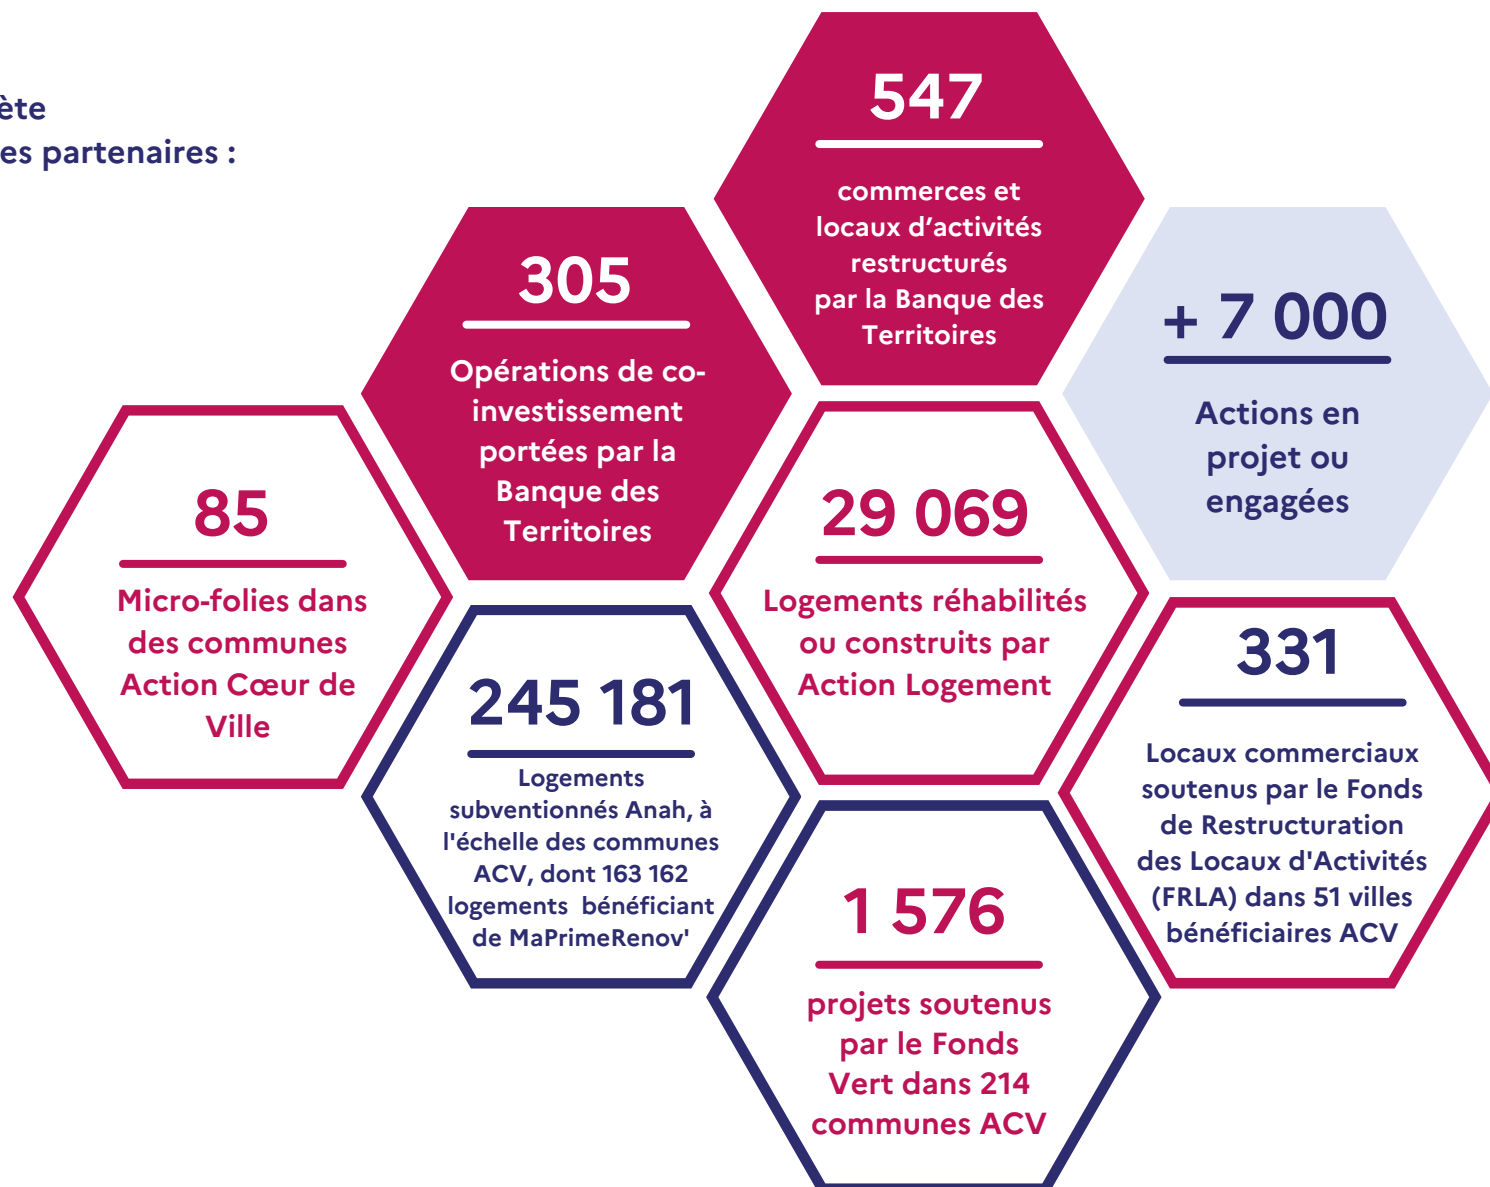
ète
es partenaires :

547
commerces et locaux d’activités restructurés par la Banque des Territoires

305
Opérations de co-investissement portées par la Banque des Territoires

+ 7 000
Actions en projet ou engagées

85
Micro-folies dans des communes Action Cœur de Ville

29 069
Logements réhabilités ou construits par Action Logement

245 181
Logements subventionnés Anah, à l'échelle des communes ACV, dont 163 162 logements bénéficiant de MaPrimeRenov'

331
Locaux commerciaux soutenus par le Fonds de Restructuration des Locaux d'Activités (FRLA) dans 51 villes bénéficiaires ACV

1 576
projets soutenus par le Fonds Vert dans 214 communes ACV